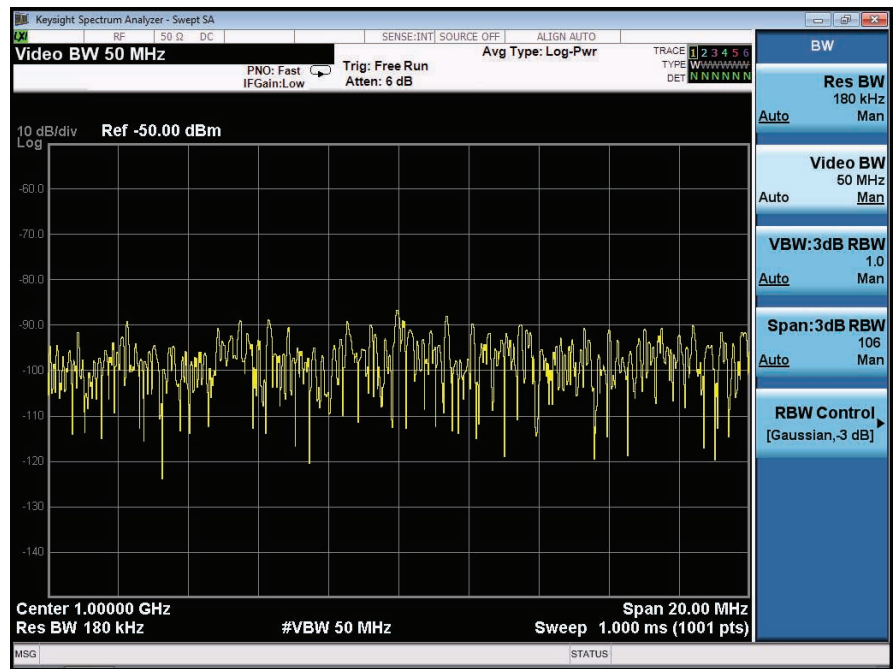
Keysight Spectrum Analyzer - Swept SA

RF | 50 Ω | DC | SENSE:INT | SOURCE OFF | ALIGN AUTO

Video BW 50 MHz

PNO: Fast
IFGain:Low

Trig: Free Run
Atten: 6 dB

Avg Type: Log-Pwr

TRACE 1 2 3 4 5 6
TYPE WWWWWW
DET NNNNNN

10 dB/div Ref -50.00 dBm
Log

-60.0
-70.0
-80.0
-90.0
-100
-110
-120
-130
-140

Center 1.00000 GHz
Res BW 180 kHz
#VBW 50 MHz
Span 20.00 MHz
Sweep 1.000 ms (1001 pts)

BW

Res BW
180 kHz
Auto Man

Video BW
50 MHz
Auto Man

VBW:3dB RBW
1.0
Auto Man

Span:3dB RBW
106
Auto Man

RBW Control
[Gaussian,-3 dB]

MSG
STATUS